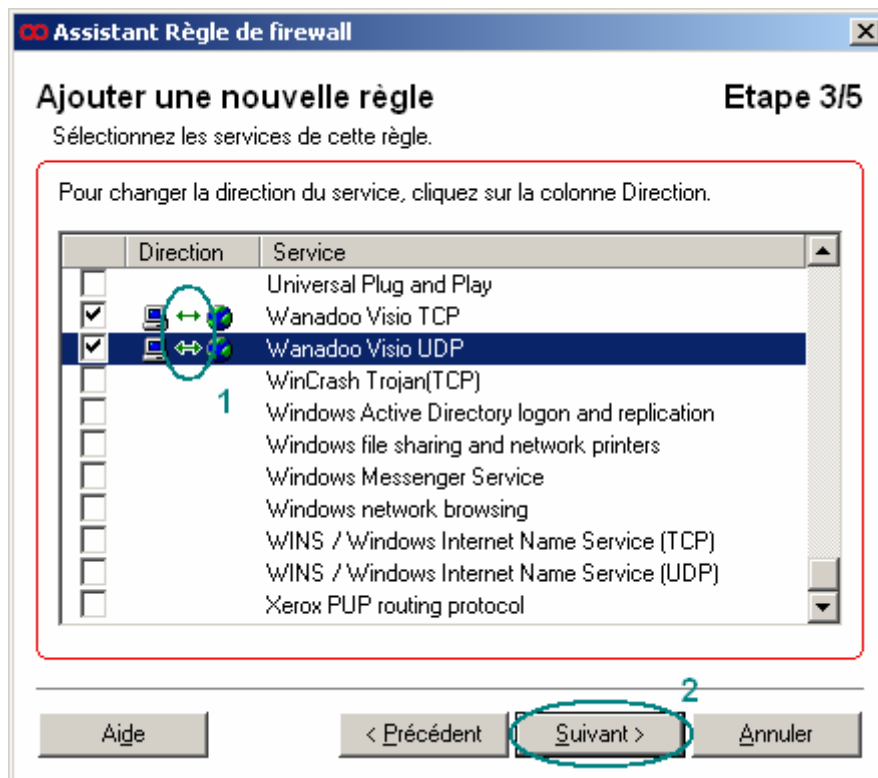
Assistant Règle de firewall

Ajouter une nouvelle règle

Etape 3/5

Sélectionnez les services de cette règle.

Pour changer la direction du service, cliquez sur la colonne Direction.

| | Direction | Service |
|---|---|---|
| ☐ | | Universal Plug and Play |
| ☑ | ↔ | Wanadoo Visio TCP |
| ☑ | ⇔ | Wanadoo Visio UDP |
| ☐ | | WinCrash Trojan(TCP) |
| ☐ | | Windows Active Directory logon and replication |
| ☐ | | Windows file sharing and network printers |
| ☐ | | Windows Messenger Service |
| ☐ | | Windows network browsing |
| ☐ | | WINS / Windows Internet Name Service (TCP) |
| ☐ | | WINS / Windows Internet Name Service (UDP) |
| ☐ | | Xerox PUP routing protocol |

1

2

Aide

< Précédent

Suivant >

Annuler